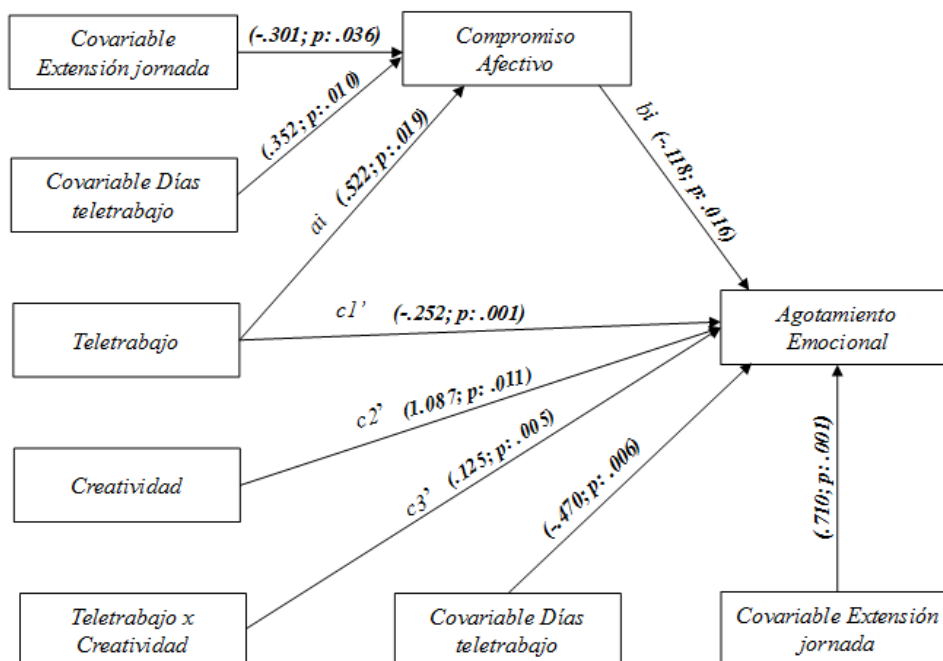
Covariable Extensión jornada

(-.301; p: .036)

Compromiso Afectivo

(.352; p: .010)

Covariable Días teletrabajo

ai (.522; p: .019)

bi (-.118; p: .016)

Teletrabajo

c1' (-.252; p: .001)

Agotamiento Emocional

c2' (1.087; p: .011)

Creatividad

c3' (.125; p: .005)

(-.470; p: .006)

(.710; p: .001)

Teletrabajo x Creatividad

Covariable Días teletrabajo

Covariable Extensión jornada